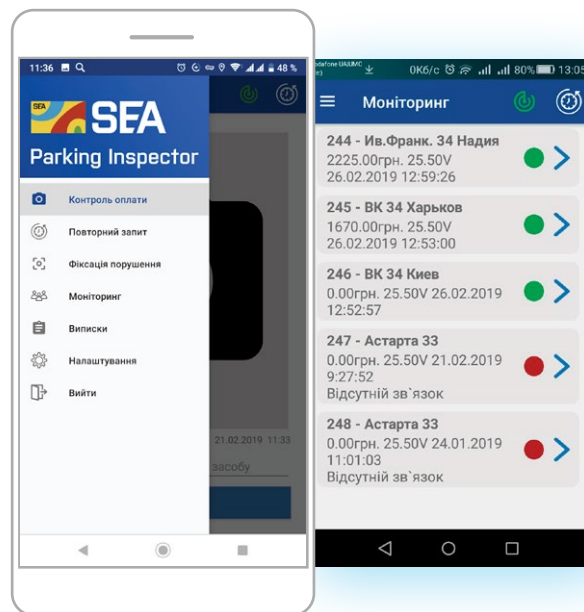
11:36 48 %

SEA SEA
Parking Inspector

Контроль оплати
Повторний запит
Фіксація порушення
Моніторинг
Виписки
Налаштування
Вийти

21.02.2019 11:33
засобу

Vodafone UA|UMC 0Кб/с 80% 13:05

Моніторинг

244 - Ив.Франк. 34 Надия
2225.00грн. 25.50V
26.02.2019 12:59:26

245 - ВК 34 Харьков
1670.00грн. 25.50V
26.02.2019 12:53:00

246 - ВК 34 Киев
0.00грн. 25.50V 26.02.2019
12:52:57

247 - Астарта 33
0.00грн. 25.50V 21.02.2019
9:27:52
Відсутній зв`язок

248 - Астарта 33
0.00грн. 25.50V 24.01.2019
11:01:03
Відсутній зв`язок